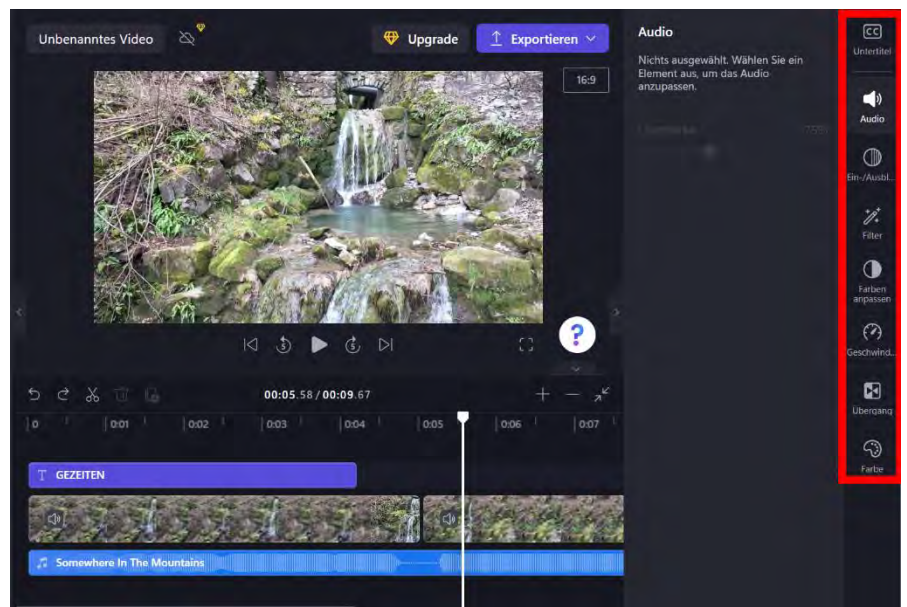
Unbenanntes Video

Upgrade

Exportieren

16:9

Audio

Nichts ausgewählt. Wählen Sie ein Element aus, um das Audio anzupassen.

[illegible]

Untertitel

Audio

Ein-/Ausbl...

Filter

Farben anpassen

Geschwind...

Übergang

Farbe

?

00:05.58 / 00:09.67

0 | 0:01 | 0:02 | 0:03 | 0:04 | 0:05 | 0:06 | 0:07

GEZEITEN

Somewhere In The Mountains